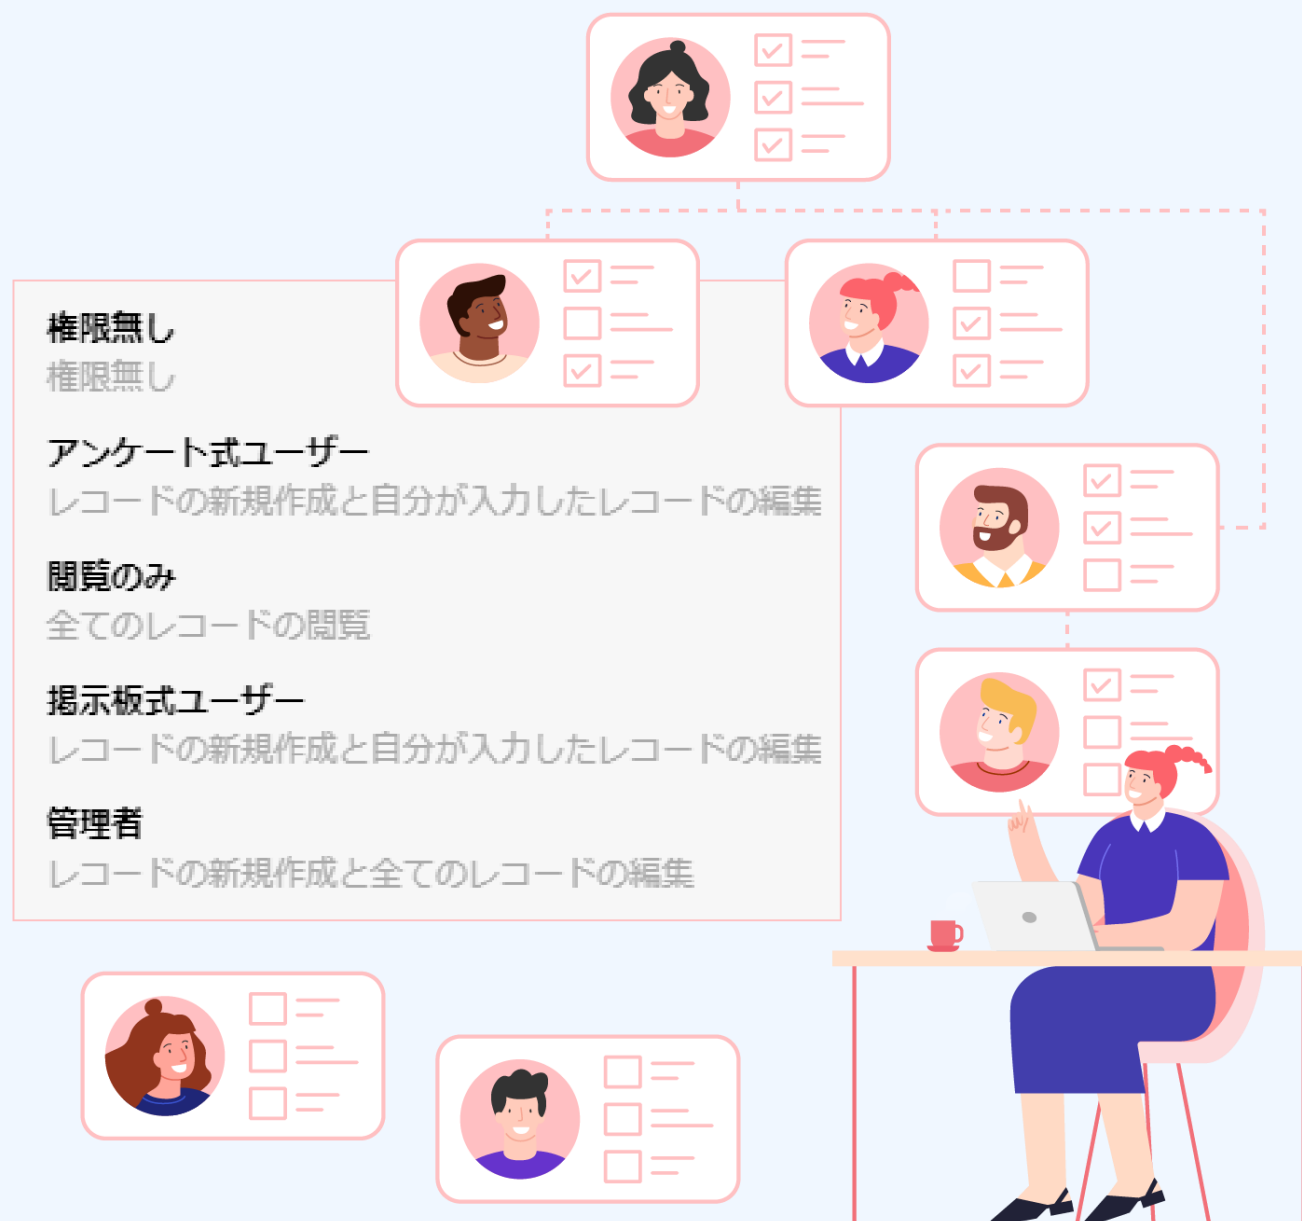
権限無し
権限無し

アンケート式ユーザー
レコードの新規作成と自分が入力したレコードの編集

閲覧のみ
全てのレコードの閲覧

掲示板式ユーザー
レコードの新規作成と自分が入力したレコードの編集

管理者
レコードの新規作成と全てのレコードの編集